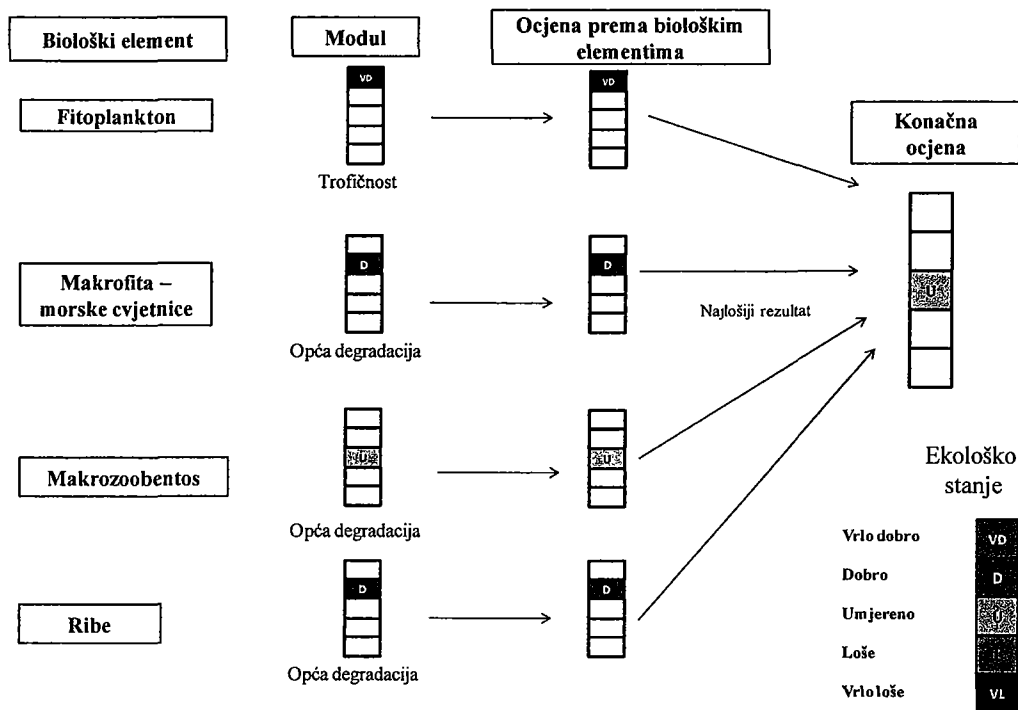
Biološki element

Modul

Ocjena prema biološkim elementima

Fitoplankton

VD

Trofičnost

VD

Konačna ocjena

Makrofita – morske cvjetnice

D

Opća degradacija

D

Najlošiji rezultat

U

Makrozoobentos

U

Opća degradacija

U

Ekološko stanje

Ribe

D

Opća degradacija

D

Vrlo dobro VD
Dobro D
Umjereno U
Loše L
Vrlo loše VL